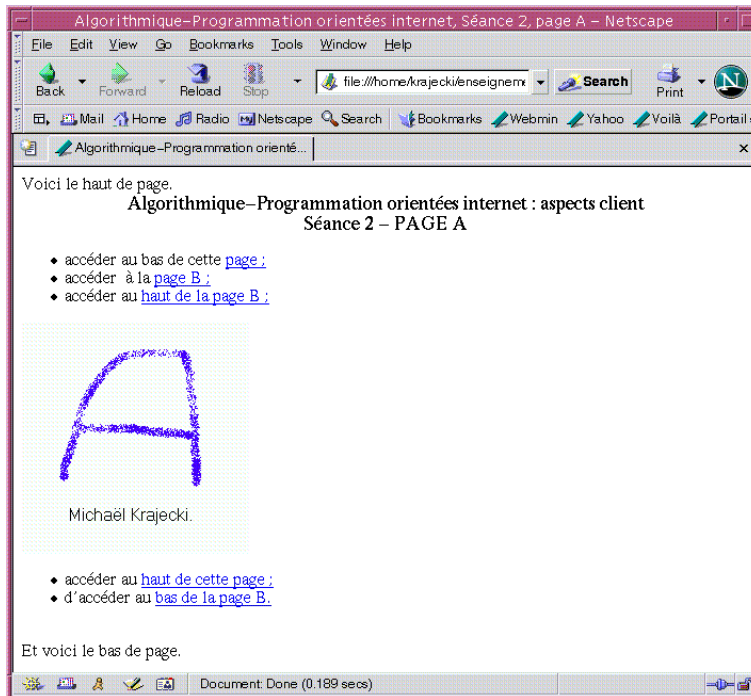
Algorithmique–Programmation orientées internet, Séance 2, page A – Netscape

File Edit View Go Bookmarks Tools Window Help

Back Forward Reload Stop file:///home/krajecki/enseigneme Search Print

Mail Home Radio Netscape Search Bookmarks Webmin Yahoo Voilà Portail s

Algorithmique–Programmation orienté...

Voici le haut de page.

Algorithmique–Programmation orientées internet : aspects client
Séance 2 – PAGE A

- accéder au bas de cette page ;
- accéder à la page B ;
- accéder au haut de la page B ;

A

Michaël Krajecki.

- accéder au haut de cette page ;
- d'accéder au bas de la page B.

Et voici le bas de page.

Document: Done (0.189 secs)